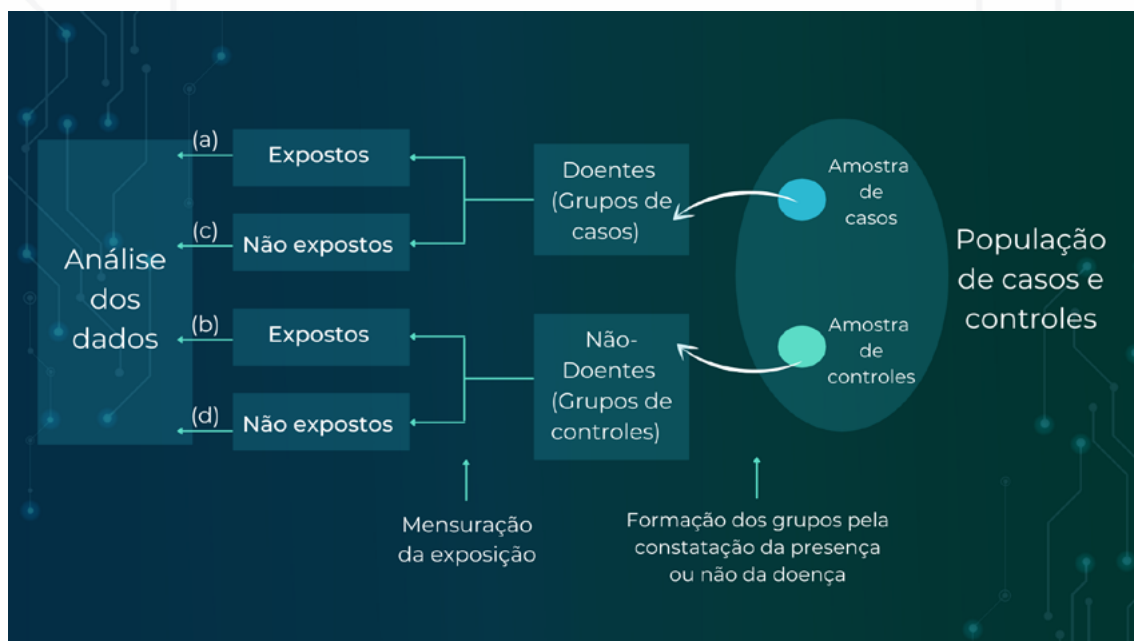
Análise dos dados

(a) Expostos

(c) Não expostos

(b) Expostos

(d) Não expostos

Doentes (Grupos de casos)

Não-Doentes (Grupos de controles)

Amostra de casos

Amostra de controles

População de casos e controles

Mensuração da exposição

Formação dos grupos pela constatação da presença ou não da doença